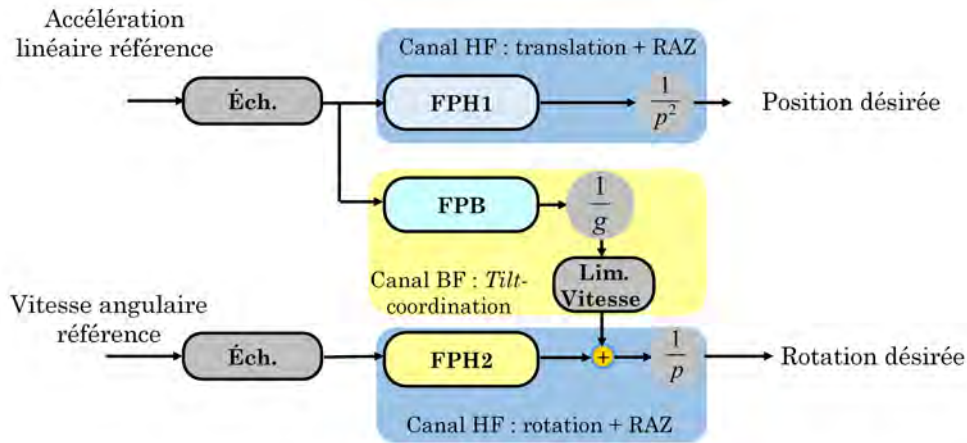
Accélération linéaire référence

Canal HF : translation + RAZ

Éch.

FPH1

$\frac{1}{p^2}$

Position désirée

FPB

$\frac{1}{g}$

Canal BF : *Tilt*-coordination

Lim. Vitesse

Vitesse angulaire référence

Éch.

FPH2

+

$\frac{1}{p}$

Rotation désirée

Canal HF : rotation + RAZ